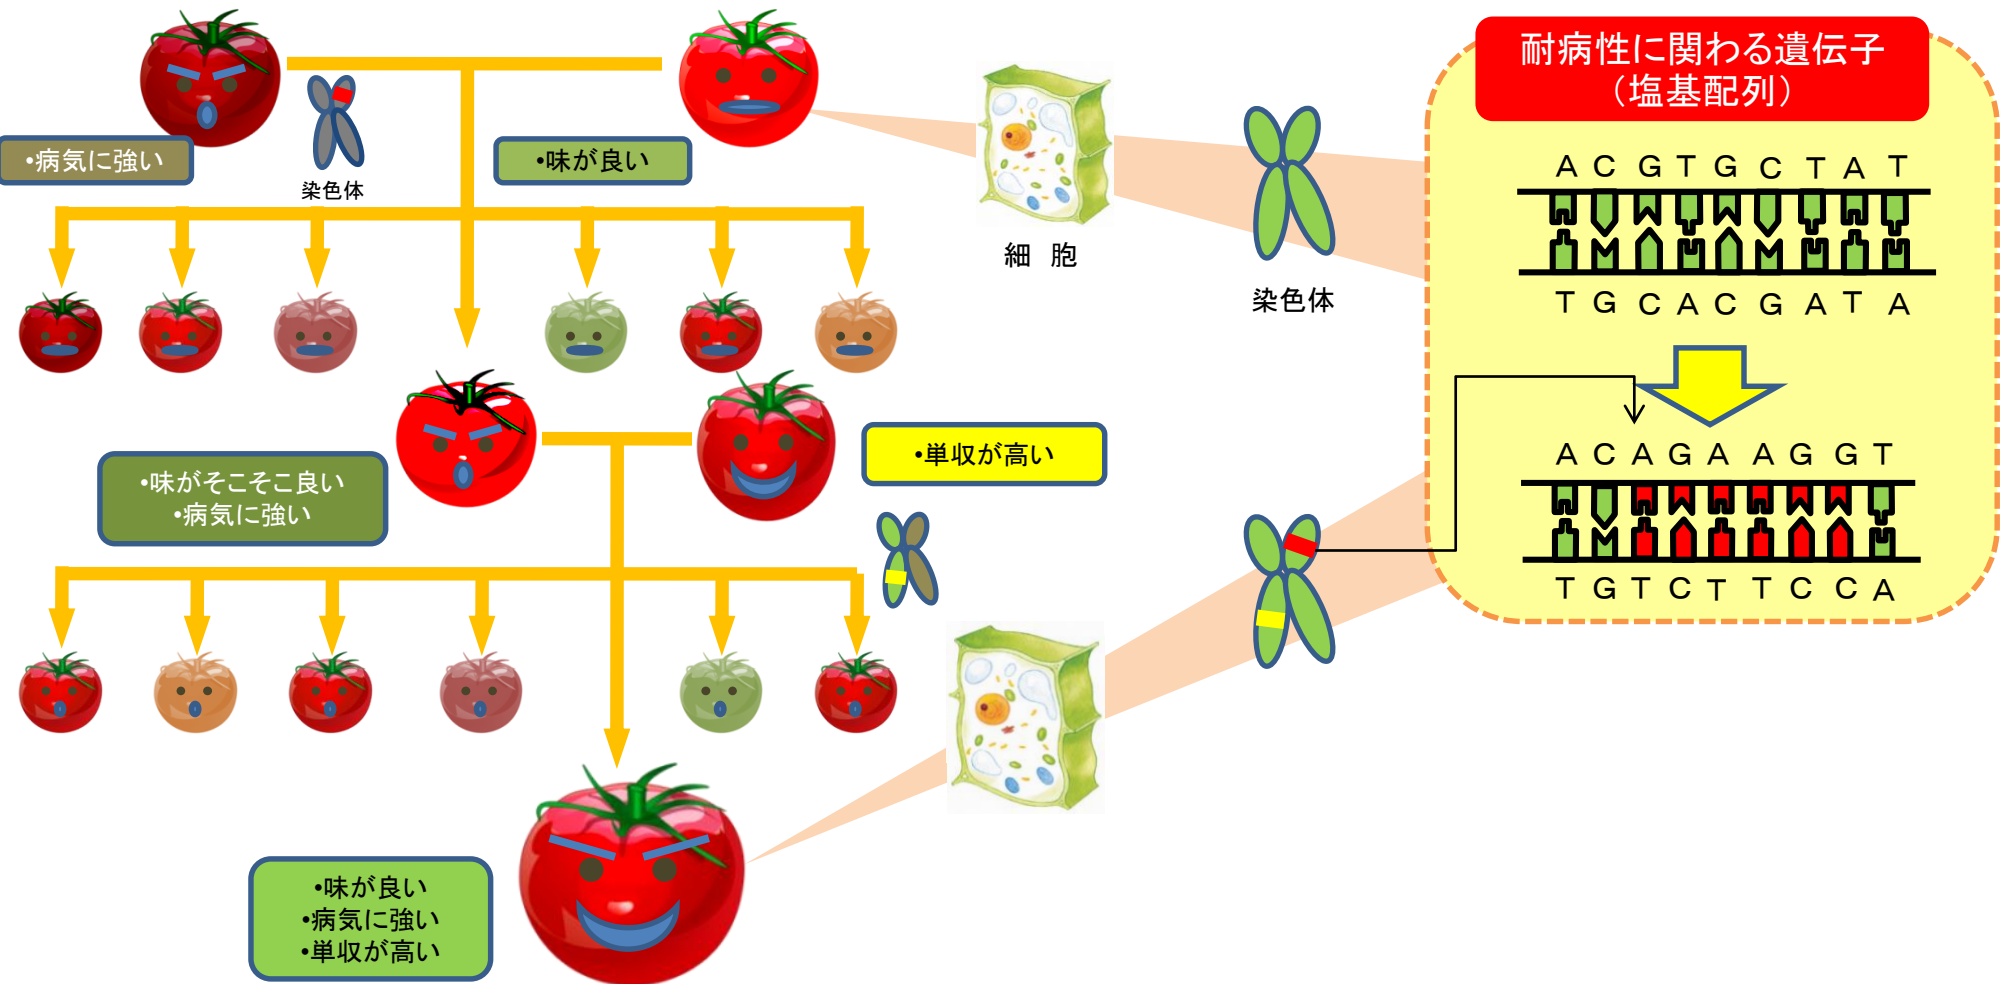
•病気に強い

染色体

•味が良い

細 胞

染色体

耐病性に関わる遺伝子
（塩基配列）

A C G T G C T A T

T G C A C G A T A

A C A G A A G G T

T G T C T T C C A

•単収が高い

•味がそこそこ良い
•病気に強い

•味が良い
•病気に強い
•単収が高い